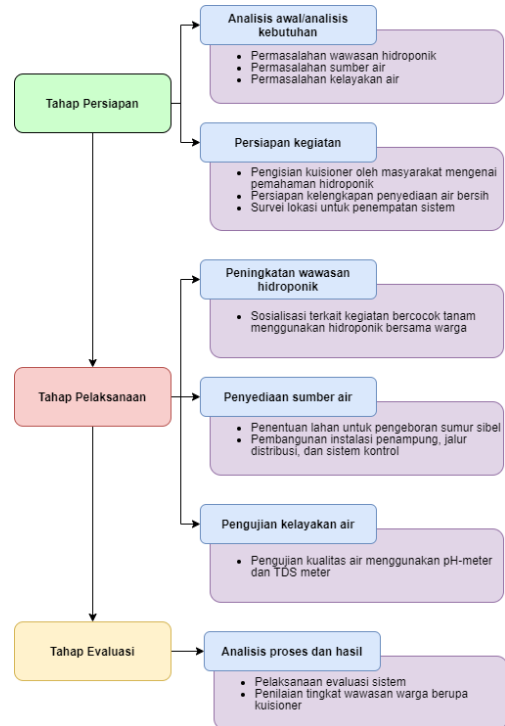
Tahap Persiapan

Analisis awal/analisis kebutuhan

- Permasalahan wawasan hidroponik
- Permasalahan sumber air
- Permasalahan kelayakan air

Persiapan kegiatan

- Pengisian kuisioner oleh masyarakat mengenai pemahaman hidroponik
- Persiapan kelengkapan penyediaan air bersih
- Survei lokasi untuk penempatan sistem

Tahap Pelaksanaan

Peningkatan wawasan hidroponik

- Sosialisasi terkait kegiatan bercocok tanam menggunakan hidroponik bersama warga

Penyediaan sumber air

- Penentuan lahan untuk pengeboran sumur sibel
- Pembangunan instalasi penampung, jalur distribusi, dan sistem kontrol

Pengujian kelayakan air

- Pengujian kualitas air menggunakan pH-meter dan TDS meter

Tahap Evaluasi

Analisis proses dan hasil

- Pelaksanaan evaluasi sistem
- Penilaian tingkat wawasan warga berupa kuisioner